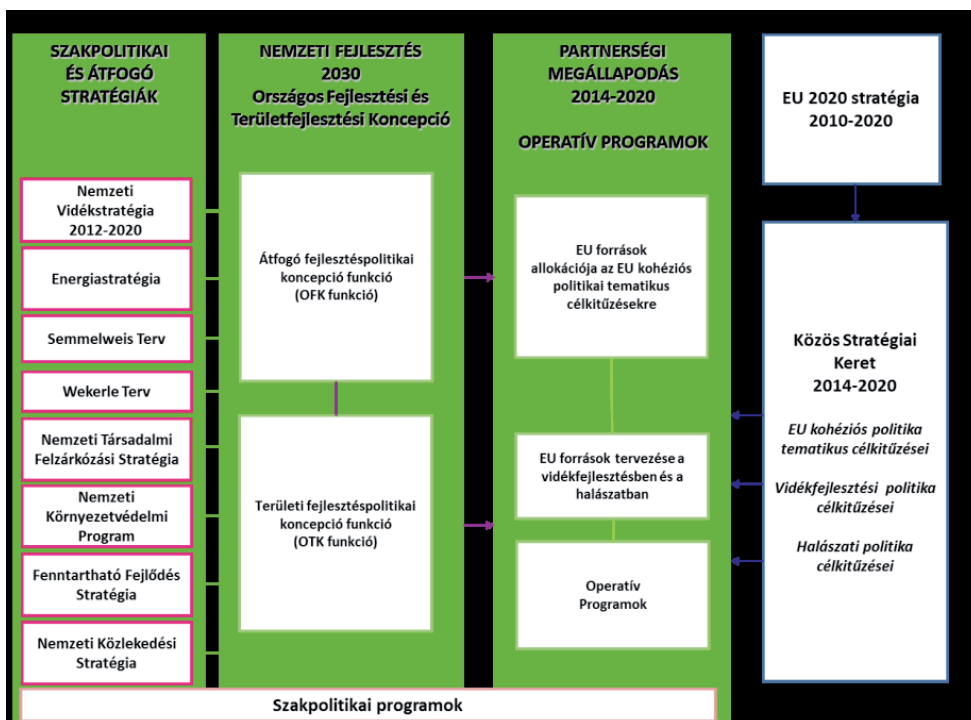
SZAKPOLITIKAI ÉS ÁTFOGÓ STRATÉGIÁK

Nemzeti Vidékstratégia 2012-2020

Energiastratégia

Semmelweis Terv

Wekerle Terv

Nemzeti Társadalmi Felzárkózási Stratégia

Nemzeti Környezetvédelmi Program

Fenntartható Fejlődés Stratégia

Nemzeti Közlekedési Stratégia

NEMZETI FEJLESZTÉS 2030 Országos Fejlesztési és Területfejlesztési Koncepció

Átfogó fejlesztéspolitikai koncepció funkció (OFK funkció)

Területi fejlesztéspolitikai koncepció funkció (OTK funkció)

PARTNERSÉGI MEGÁLLAPODÁS 2014-2020

OPERATÍV PROGRAMOK

EU források allokációja az EU kohéziós politikai tematikus célkitűzésekre

EU források tervezése a vidékfejlesztésben és a halászatban

Operatív Programok

EU 2020 stratégia 2010-2020

Közös Stratégiai Keret 2014-2020

EU kohéziós politika tematikus célkitűzései

Vidékfejlesztési politika célkitűzései

Halászati politika célkitűzései

Szakpolitikai programok